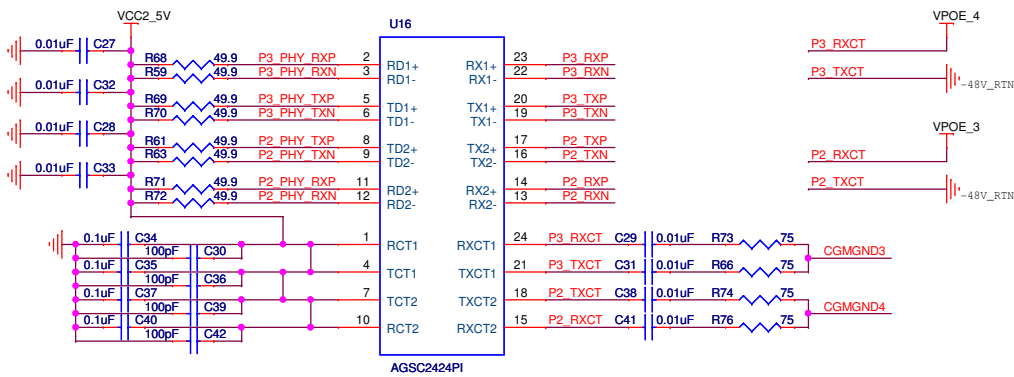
VCC2_5V

U16

VPOE_4

0.01uF C27
R68 49.9 P3_PHY_RXP 2 RD1+
R59 49.9 P3_PHY_RXN 3 RD1-
0.01uF C32
R69 49.9 P3_PHY_TXP 5 TD1+
R70 49.9 P3_PHY_TXN 6 TD1-
0.01uF C28
R61 49.9 P2_PHY_TXP 8 TD2+
R63 49.9 P2_PHY_TXN 9 TD2-
0.01uF C33
R71 49.9 P2_PHY_RXP 11 RD2+
R72 49.9 P2_PHY_RXN 12 RD2-

RX1+ 23 P3_RXP
RX1- 22 P3_RXN
TX1+ 20 P3_TXP
TX1- 19 P3_TXN
TX2+ 17 P2_TXP
TX2- 16 P2_TXN
RX2+ 14 P2_RXP
RX2- 13 P2_RXN

P3_RXCT
P3_TXCT
-48V_RTN
VPOE_3
P2_RXCT
P2_TXCT
-48V_RTN

0.1uF C34
100pF C30
1 RCT1
0.1uF C35
100pF C36
4 TCT1
0.1uF C37
100pF C39
7 TCT2
0.1uF C40
100pF C42
10 RCT2

RXCT1 24 P3_RXCT C29 0.01uF R73 75
TXCT1 21 P3_TXCT C31 0.01uF R66 75
TXCT2 18 P2_TXCT C38 0.01uF R74 75
RXCT2 15 P2_RXCT C41 0.01uF R76 75

CGMGND3
CGMGND4

AGSC2424PI